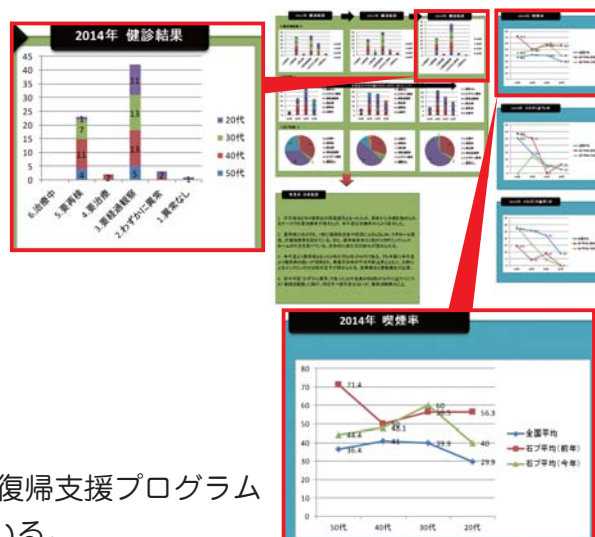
2014年 健診結果

45
40
35
30
25
20
15
10
5
0

6.治療中
5.要再検
4.要治療
3.要経過観察
2.わずかに異常
1.異常なし

20代
30代
40代
50代

4
11
7
1
5
13
13
11
2

2014年 喫煙率

80
70
60
50
40
30
20
10
0

50代
40代
30代
20代

71.6
44.6
35.4
50
48.1
41
60
56.5
39.9
56.3
40
29.9

全国平均
右ブ平均（前年）
右ブ平均（今年）

復帰支援プログラム
いる。